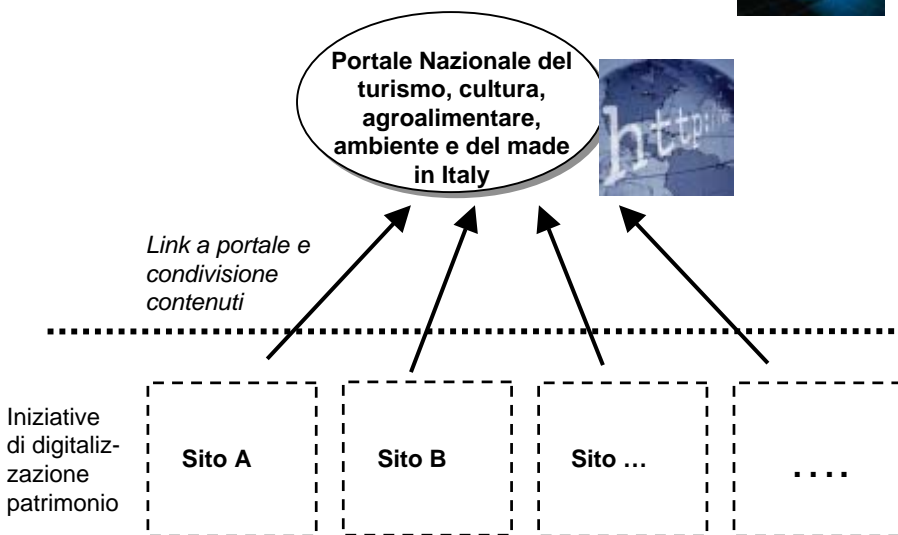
Portale Nazionale del turismo, cultura, agroalimentare, ambiente e del made in Italy

http://

Link a portale e condivisione contenuti

Iniziative di digitalizzazione patrimonio

Sito A

Sito B

Sito …

. . . .